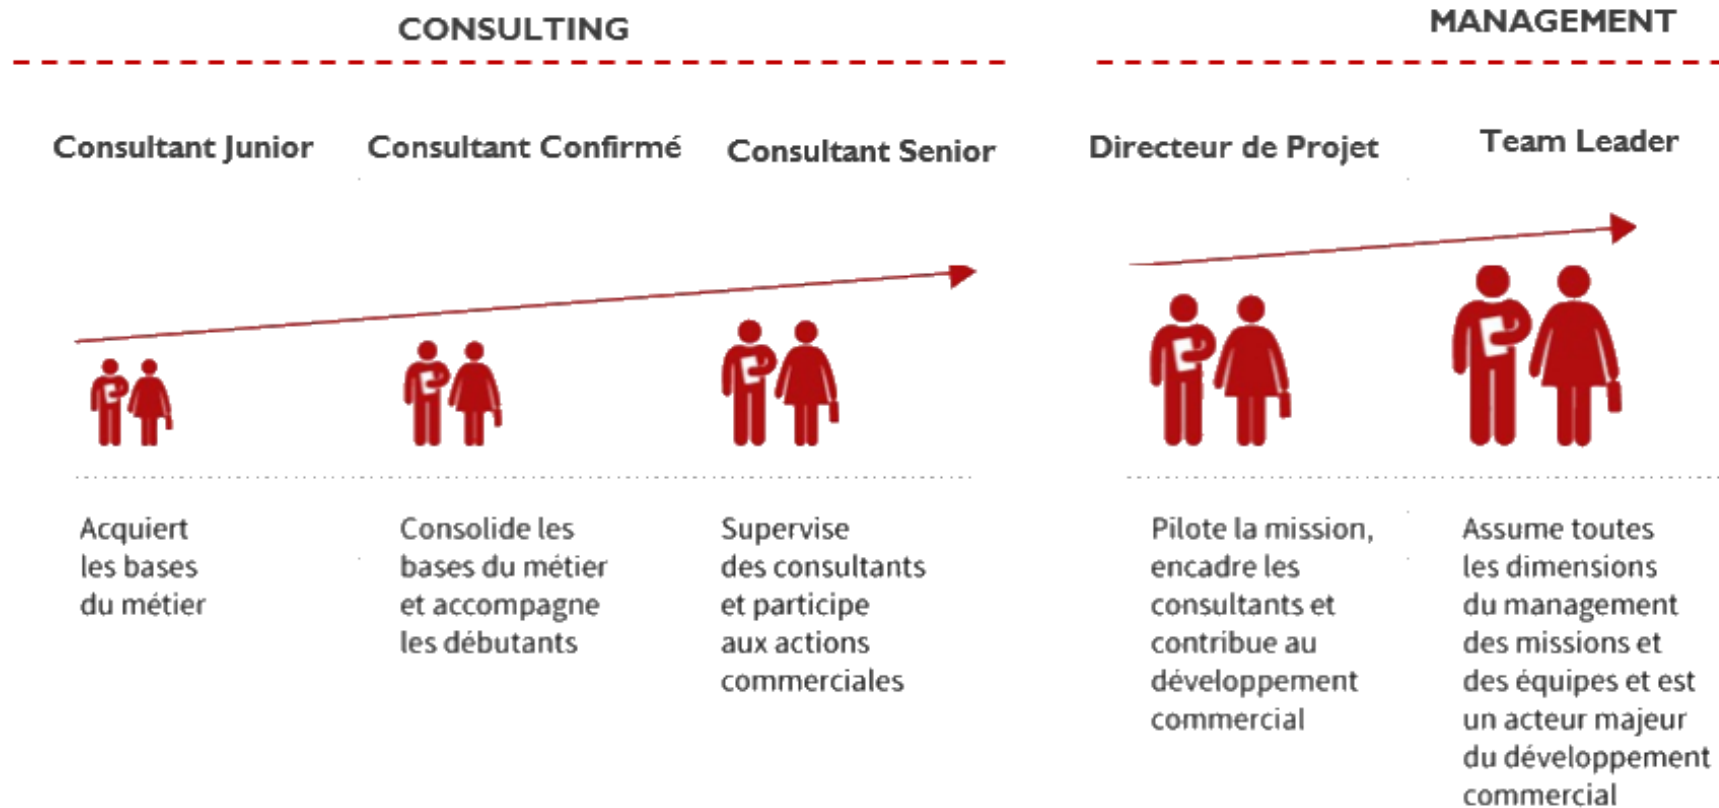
CONSULTING

MANAGEMENT

Consultant Junior

Consultant Confirmé

Consultant Senior

Directeur de Projet

Team Leader

Acquiert les bases du métier

Consolide les bases du métier et accompagne les débutants

Supervise des consultants et participe aux actions commerciales

Pilote la mission, encadre les consultants et contribue au développement commercial

Assume toutes les dimensions du management des missions et des équipes et est un acteur majeur du développement commercial